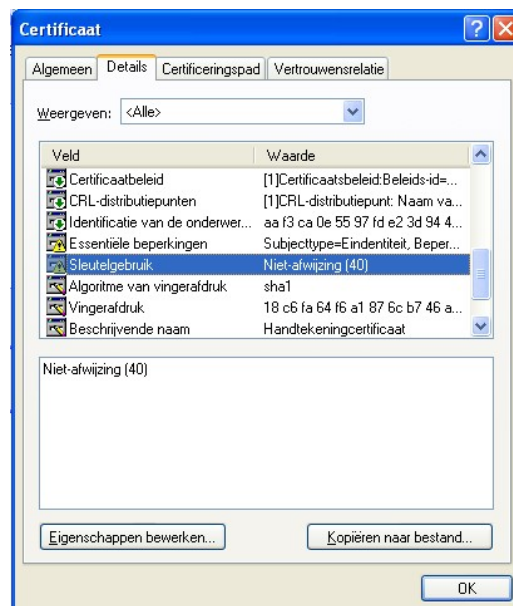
Certificaat

Algemeen | Details | Certificeringspad | Vertrouwensrelatie

Weergeven: <Alle>

| Veld | Waarde |
|---|---|
| Certificaatbeleid | [1]Certificaatsbeleid:Beleids-id=... |
| CRL-distributiepunten | [1]CRL-distributiepunt: Naam va... |
| Identificatie van de onderwer... | aa f3 ca 0e 55 97 fd e2 3d 94 4... |
| Essentiële beperkingen | Subjecttype=Eindentiteit, Beper... |
| Sleutelgebruik | Niet-afwijzing (40) |
| Algoritme van vingerafdruk | sha1 |
| Vingerafdruk | 18 c6 fa 64 f6 a1 87 6c b7 46 a... |
| Beschrijvende naam | Handtekeningcertificaat |

Niet-afwijzing (40)

Eigenschappen bewerken...

Kopiëren naar bestand...

OK